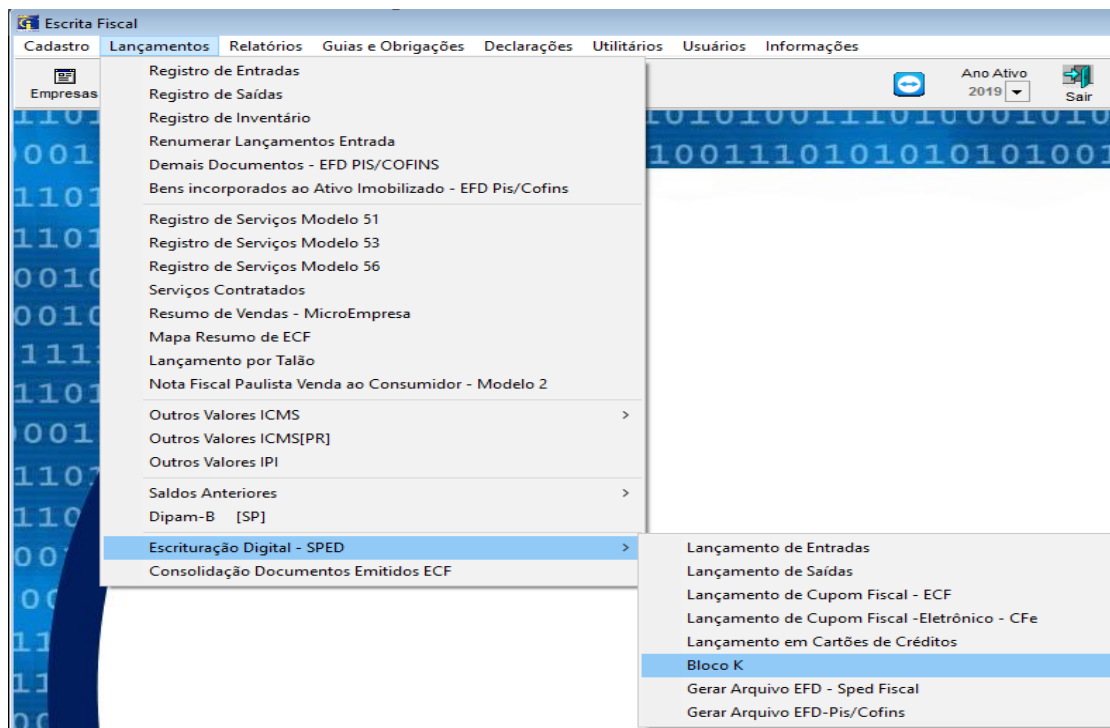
Escrita Fiscal

Cadastro Lançamentos Relatórios Guias e Obrigações Declarações Utilitários Usuários Informações

Empresas

Ano Ativo 2019

Sair

Registro de Entradas
Registro de Saídas
Registro de Inventário
Renumerar Lançamentos Entrada
Demais Documentos - EFD PIS/COFINS
Bens incorporados ao Ativo Imobilizado - EFD Pis/Cofins
Registro de Serviços Modelo 51
Registro de Serviços Modelo 53
Registro de Serviços Modelo 56
Serviços Contratados
Resumo de Vendas - MicroEmpresa
Mapa Resumo de ECF
Lançamento por Talão
Nota Fiscal Paulista Venda ao Consumidor - Modelo 2
Outros Valores ICMS >
Outros Valores ICMS[PR]
Outros Valores IPI
Saldos Anteriores >
Dipam-B [SP]
Escrituração Digital - SPED >
Consolidação Documentos Emitidos ECF

Lançamento de Entradas
Lançamento de Saídas
Lançamento de Cupom Fiscal - ECF
Lançamento de Cupom Fiscal -Eletrônico - CFe
Lançamento em Cartões de Créditos
Bloco K
Gerar Arquivo EFD - Sped Fiscal
Gerar Arquivo EFD-Pis/Cofins

1101 0010101001110100010 0011 1001110101010100 1101 1101 0010 0010 1111 1101 0011 1101 110 00 00 11 11 00